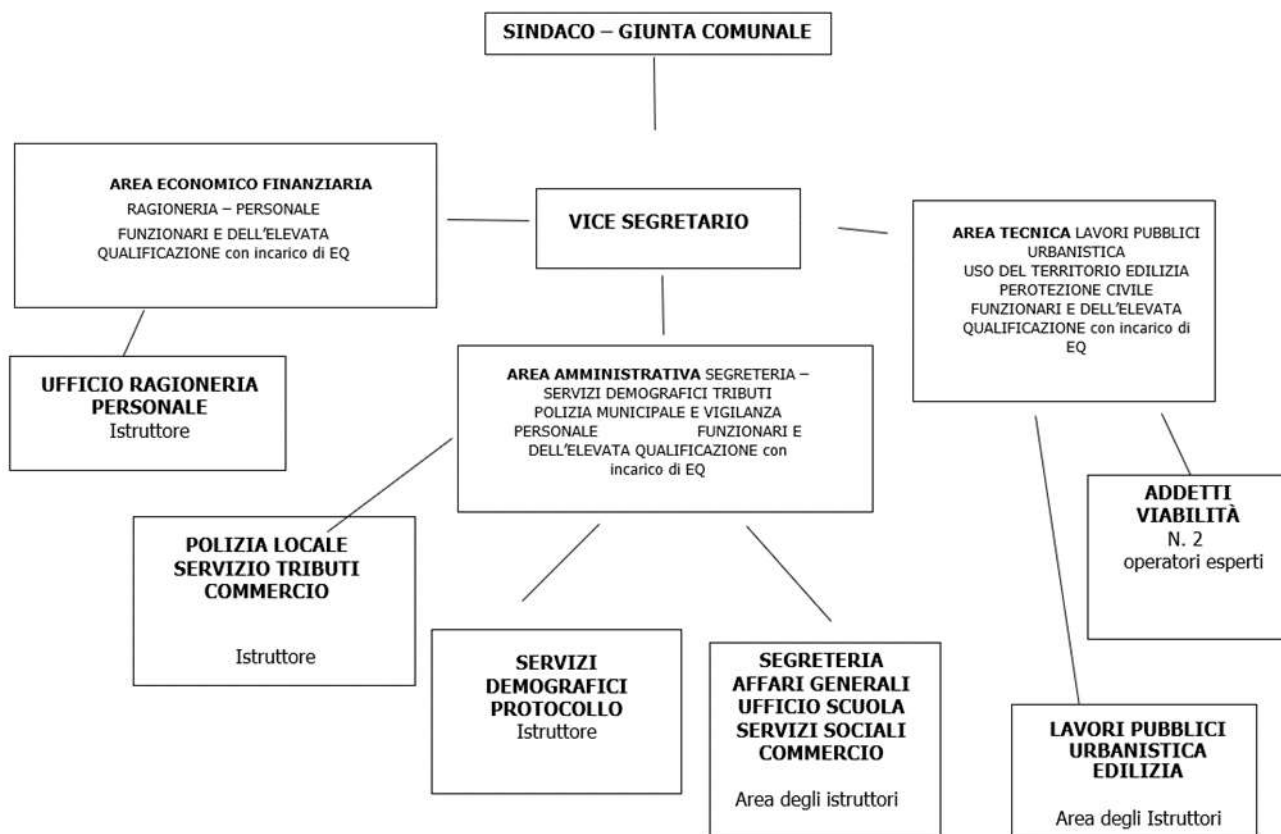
SINDACO – GIUNTA COMUNALE

AREA ECONOMICO FINANZIARIA
RAGIONERIA – PERSONALE
FUNZIONARI E DELL'ELEVATA QUALIFICAZIONE con incarico di EQ

VICE SEGRETARIO

AREA TECNICA LAVORI PUBBLICI URBANISTICA
USO DEL TERRITORIO EDILIZIA
PEROTEZIONE CIVILE
FUNZIONARI E DELL'ELEVATA QUALIFICAZIONE con incarico di EQ

UFFICIO RAGIONERIA PERSONALE
Istruttore

AREA AMMINISTRATIVA SEGRETERIA – SERVIZI DEMOGRAFICI TRIBUTI POLIZIA MUNICIPALE E VIGILANZA PERSONALE FUNZIONARI E DELL'ELEVATA QUALIFICAZIONE con incarico di EQ

ADDETTI VIABILITÀ
N. 2
operatori esperti

POLIZIA LOCALE
SERVIZIO TRIBUTI
COMMERCIO

Istruttore

SERVIZI DEMOGRAFICI PROTOCOLLO
Istruttore

SEGRETERIA
AFFARI GENERALI
UFFICIO SCUOLA
SERVIZI SOCIALI
COMMERCIO

Area degli istruttori

LAVORI PUBBLICI
URBANISTICA
EDILIZIA

Area degli Istruttori